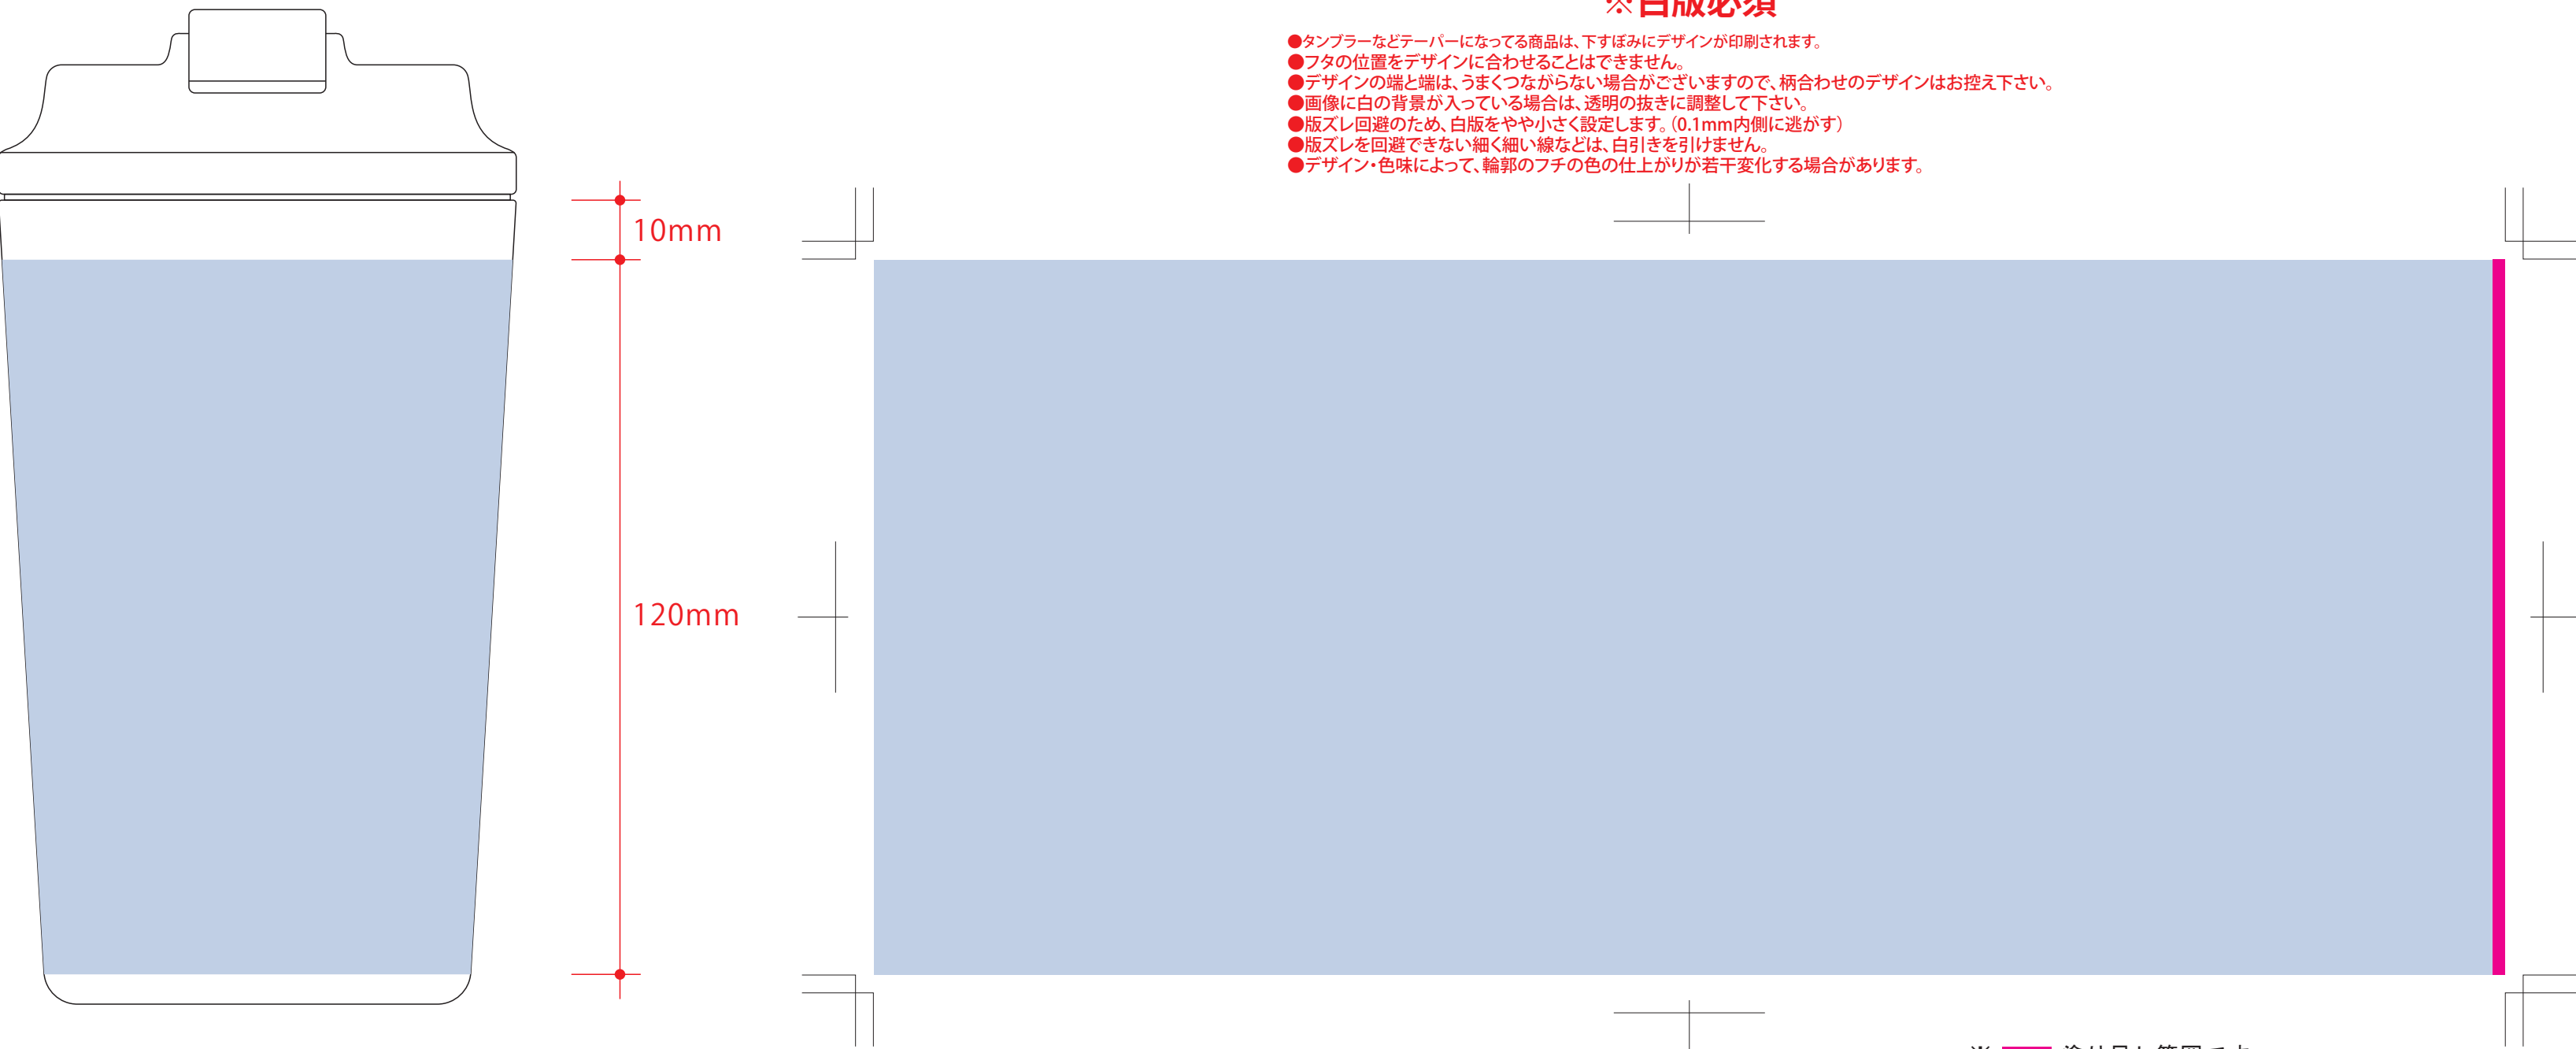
※白版必須

●タンブラーなどテーパーになってる商品は、下すぼみにデザインが印刷されます。
●フタの位置をデザインに合わせることはできません。
●デザインの端と端は、うまくつながらない場合がございますので、柄合わせのデザインはお控え下さい。
●画像に白の背景が入っている場合は、透明の抜きに調整して下さい。
●版ズレ回避のため、白版をやや小さく設定します。(0.1mm内側に逃がす)
●版ズレを回避できない細く細い線などは、白引きを引けません。
●デザイン・色味によって、輪郭のフチの色の仕上がりが若干変化する場合があります。

10mm

120mm

※ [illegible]